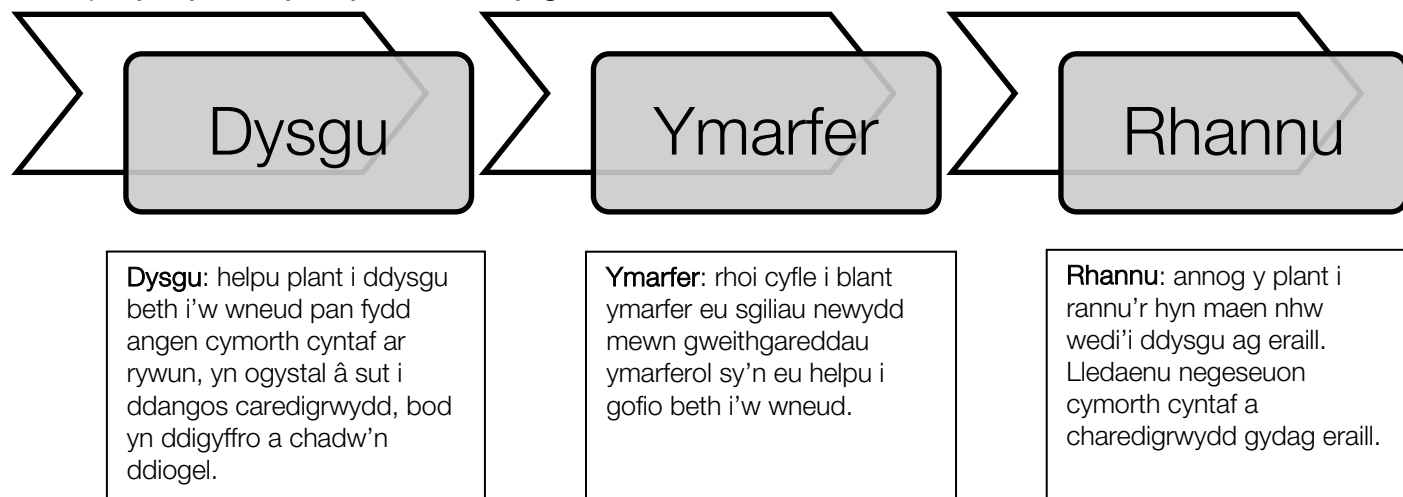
Dysgu

Ymarfer

Rhannu

Dysgu: helpu plant i ddysgu beth i’w wneud pan fydd angen cymorth cyntaf ar rywun, yn ogystal â sut i ddangos caredigrwydd, bod yn ddigyffro a chadw’n ddiogel.

Ymarfer: rhoi cyfle i blant ymarfer eu sgiliau newydd mewn gweithgareddau ymarferol sy’n eu helpu i gofio beth i’w wneud.

Rhannu: annog y plant i rannu’r hyn maen nhw wedi’i ddysgu ag eraill. Lledaenu negeseuon cymorth cyntaf a charedigrwydd gydag eraill.